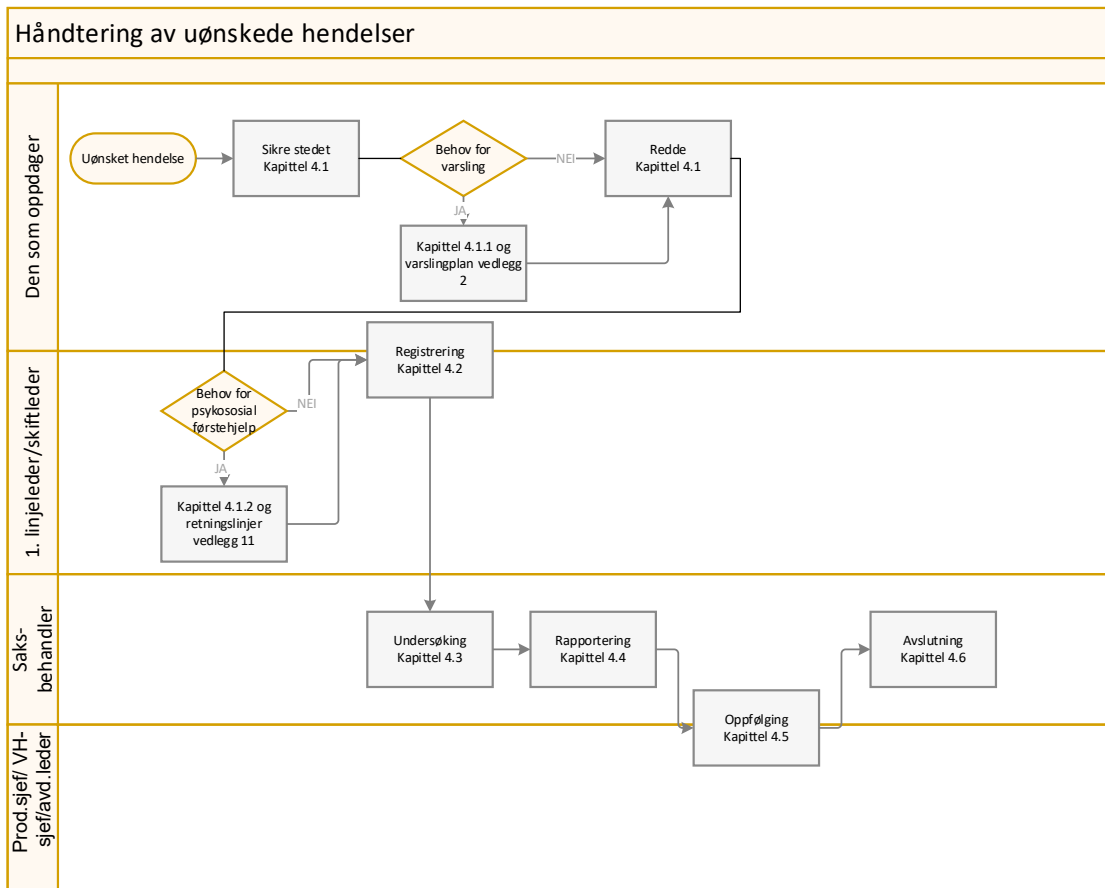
Håndtering av uønskede hendelser

Den som oppdager

Uønsket hendelse

Sikre stedet Kapittel 4.1

Behov for varsling

NEI

Redde Kapittel 4.1

JA

Kapittel 4.1.1 og varslingplan vedlegg 2

1. linjeleder/skiftleder

Registrering Kapittel 4.2

Behov for psykososial førstehjelp

NEI

JA

Kapittel 4.1.2 og retningslinjer vedlegg 11

Saks-behandler

Undersøking Kapittel 4.3

Rapportering Kapittel 4.4

Avslutning Kapittel 4.6

Prod.sjef/ VH-sjef/avd.leder

Oppfølging Kapittel 4.5